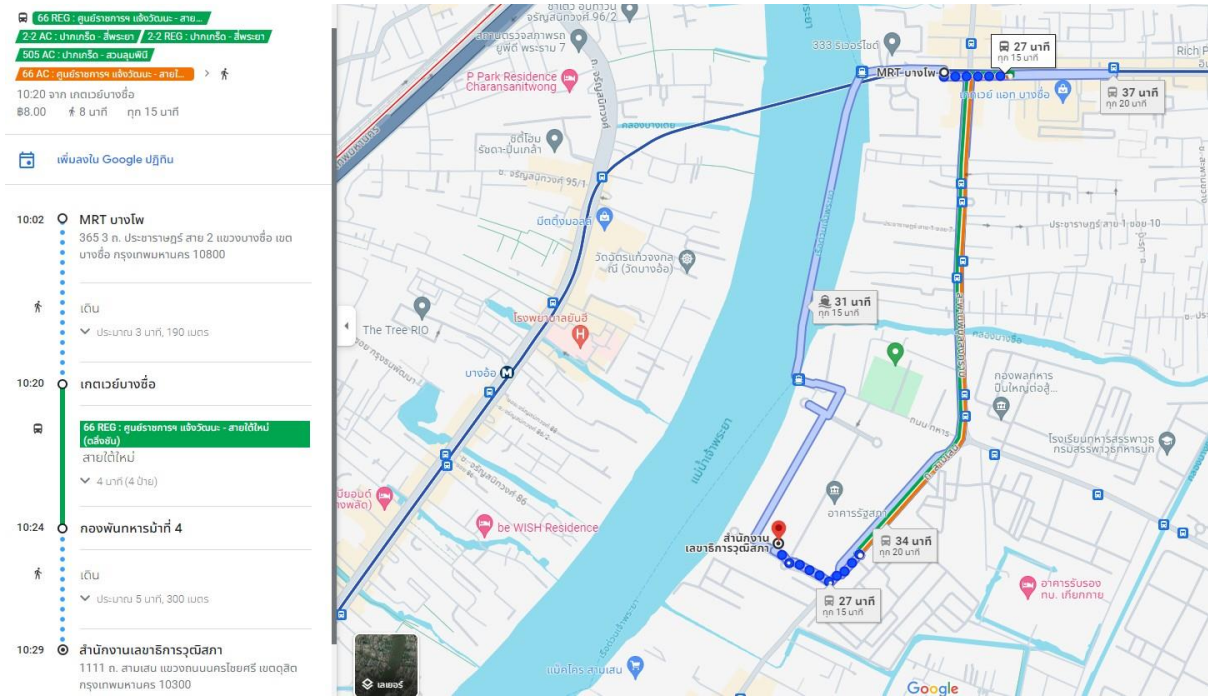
66 REG : ศูนย์ราชการฯ แจ้งวัฒนะ - สาย...
2-2 AC : ปากเกร็ด - สีพระยา
2-2 REG : ปากเกร็ด - สีพระยา
505 AC : ปากเกร็ด - สวนลุมพินี
66 AC : ศูนย์ราชการฯ แจ้งวัฒนะ - สายใ...
10:20 จาก เกตเวย์บางซื่อ
฿8.00 8 นาที ทุก 15 นาที

เพิ่มลงใน Google ปฏิทิน

10:02 MRT บางโพ
365 3 ถ. ประชาราษฎร์ สาย 2 แขวงบางซื่อ เขตบางซื่อ กรุงเทพมหานคร 10800

เดิน
ประมาณ 3 นาที, 190 เมตร

10:20 เกตเวย์บางซื่อ

66 REG : ศูนย์ราชการฯ แจ้งวัฒนะ - สายใต้ใหม่ (ตลิ่งชัน)
สายใต้ใหม่
4 นาที (4 ป้าย)

10:24 กองพันทหารม้าที่ 4

เดิน
ประมาณ 5 นาที, 300 เมตร

10:29 สำนักงานเลขาธิการวุฒิสภา
1111 ถ. สามเสน แขวงถนนนครไชยศรี เขตดุสิต กรุงเทพมหานคร 10300

27 นาที
ทุก 15 นาที
37 นาที
ทุก 20 นาที
31 นาที
ทุก 15 นาที
34 นาที
ทุก 20 นาที
27 นาที
ทุก 15 นาที
MRT-บางโพ
333 ริเวอร์ไซด์
Rich P
สถานตรวจสภาพรถ ยูพีดี พระราม 7
P Park Residence Charansanitwong
ถ. จรัญสนิทวงศ์
คลองบางเตย
ชิดโอม รัชดา-ปิ่นเกล้า
ถ. จรัญสนิทวงศ์ 95/1
มีตติ้งมอลล์
วัดอัปสรสวรรค์ (วัดบางอ้อ)
เกตเวย์ แอท บางซื่อ
ประชาราษฎร์ สาย 1 ซอย 10
The Tree RIO
โรงพยาบาลยันฮี
บางอ้อ
แม่น้ำเจ้าพระยา
ถ. จรัญสนิทวงศ์ 86
be WISH Residence
อาคารรัฐสภา
สำนักงานเลขาธิการวุฒิสภา
กองพลทหารปืนใหญ่ต่อสู้...
โรงเรียนทหารสรรพาวุธ กรมสรรพาวุธทหารบก
อาคารรับรอง ทบ. เกียกกาย
แบงค็อก สามเสน
เลเยอร์
Google